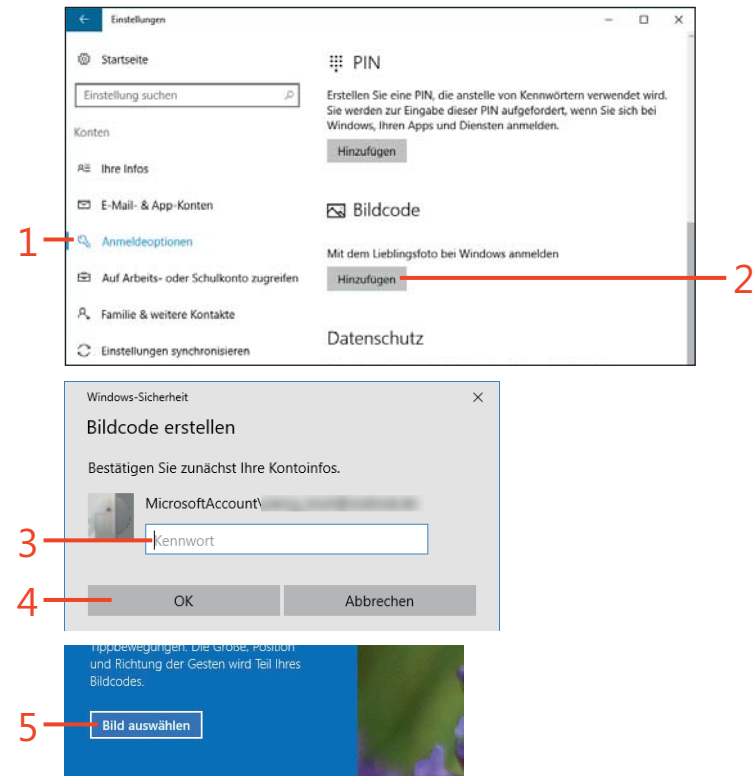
Einstellungen

Startseite

Einstellung suchen

Konten

Ihre Infos

E-Mail- & App-Konten

1 Anmeldeoptionen

Auf Arbeits- oder Schulkonto zugreifen

Familie & weitere Kontakte

Einstellungen synchronisieren

PIN

Erstellen Sie eine PIN, die anstelle von Kennwörtern verwendet wird. Sie werden zur Eingabe dieser PIN aufgefordert, wenn Sie sich bei Windows, Ihren Apps und Diensten anmelden.

Hinzufügen

Bildcode

Mit dem Lieblingsfoto bei Windows anmelden

Hinzufügen 2

Datenschutz

Windows-Sicherheit

Bildcode erstellen

Bestätigen Sie zunächst Ihre Kontoinfos.

MicrosoftAccount\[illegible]

3 Kennwort

4 OK

Abbrechen

Tippbewegungen. Die Größe, Position und Richtung der Gesten wird Teil Ihres Bildcodes.

5 Bild auswählen